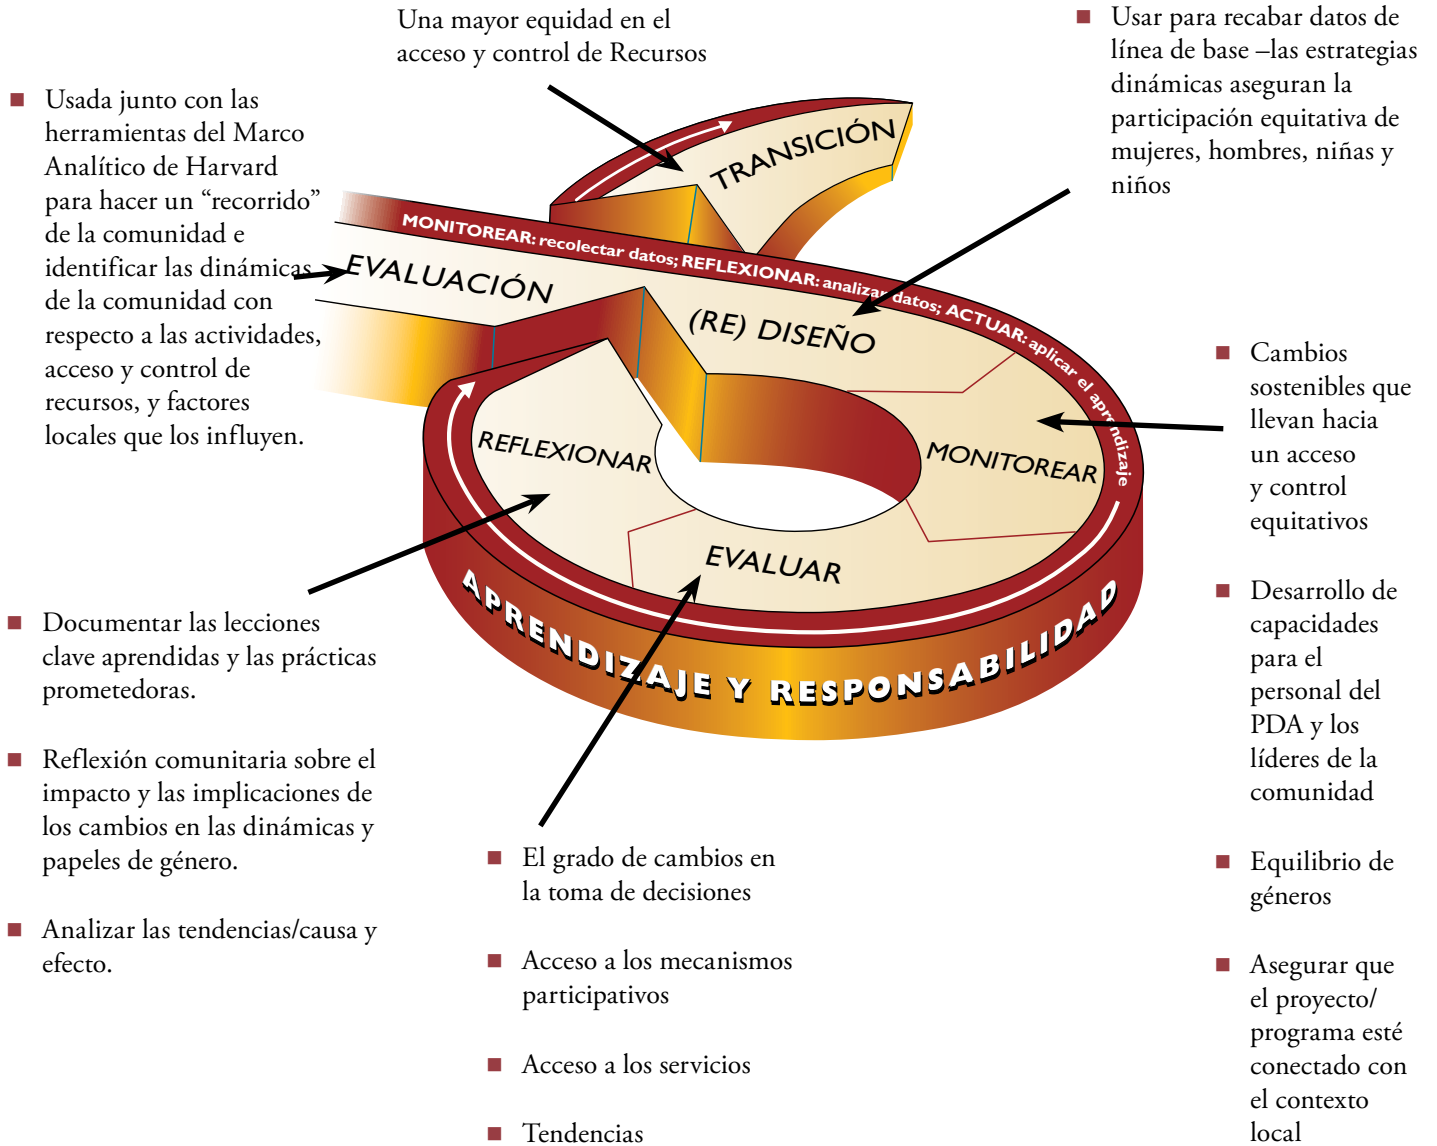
Una mayor equidad en el acceso y control de Recursos

■ Usar para recabar datos de línea de base –las estrategias dinámicas aseguran la participación equitativa de mujeres, hombres, niñas y niños

■ Usada junto con las herramientas del Marco Analítico de Harvard para hacer un “recorrido” de la comunidad e identificar las dinámicas de la comunidad con respecto a las actividades, acceso y control de recursos, y factores locales que los influyen.

TRANSICIÓN

MONITOREAR: recolectar datos; REFLEXIONAR: analizar datos; ACTUAR: aplicar el aprendizaje

EVALUACIÓN

(RE) DISEÑO

REFLEXIONAR

MONITOREAR

EVALUAR

APRENDIZAJE Y RESPONSABILIDAD

■ Cambios sostenibles que llevan hacia un acceso y control equitativos

■ Documentar las lecciones clave aprendidas y las prácticas prometedoras.

■ Reflexión comunitaria sobre el impacto y las implicaciones de los cambios en las dinámicas y papeles de género.

■ Analizar las tendencias/causa y efecto.

■ Desarrollo de capacidades para el personal del PDA y los líderes de la comunidad

■ El grado de cambios en la toma de decisiones

■ Acceso a los mecanismos participativos

■ Acceso a los servicios

■ Tendencias

■ Equilibrio de géneros

■ Asegurar que el proyecto/programa esté conectado con el contexto local